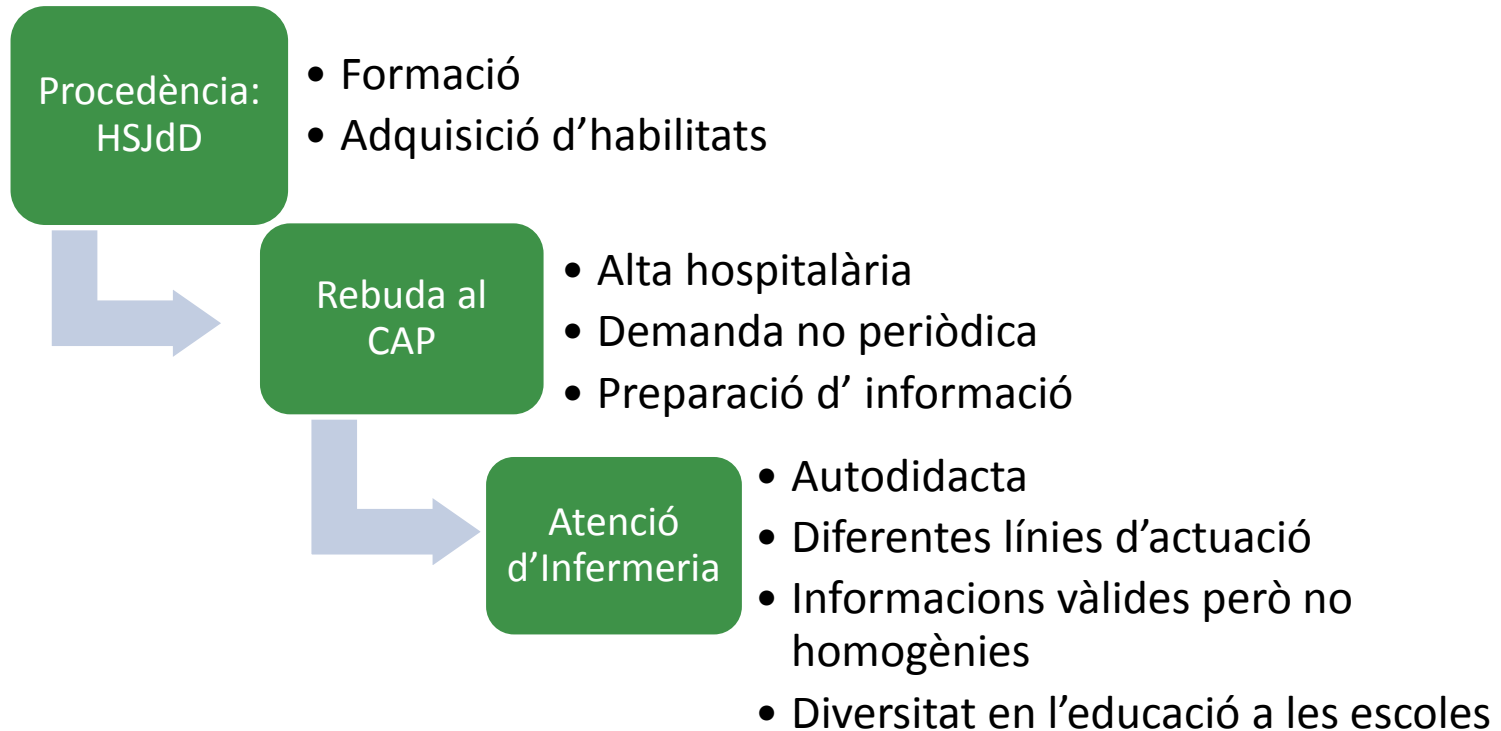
Procedència: HSJdD

• Formació
• Adquisició d’habilitats

Rebuda al CAP

• Alta hospitalària
• Demanda no periòdica
• Preparació d’ informació

Atenció d’Infermeria

• Autodidacta
• Diferentes línies d’actuació
• Informacions vàlides però no homogènies
• Diversitat en l’educació a les escoles